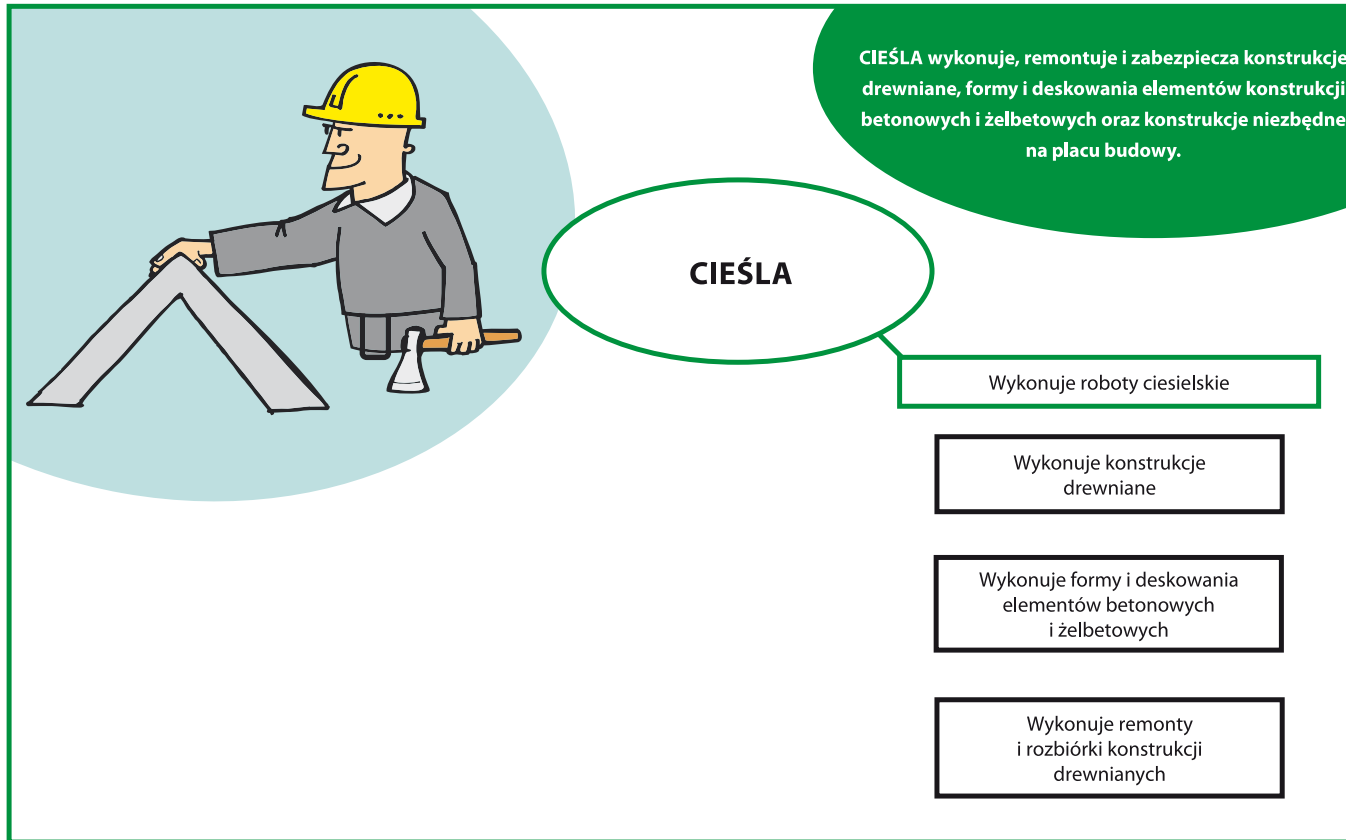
CIEŚLA wykonuje, remontuje i zabezpiecza konstrukcje drewniane, formy i deskowania elementów konstrukcji betonowych i żelbetowych oraz konstrukcje niezbędne na placu budowy.

CIEŚLA

Wykonuje roboty ciesielskie

Wykonuje konstrukcje drewniane

Wykonuje formy i deskowania elementów betonowych i żelbetowych

Wykonuje remonty i rozbiórki konstrukcji drewnianych